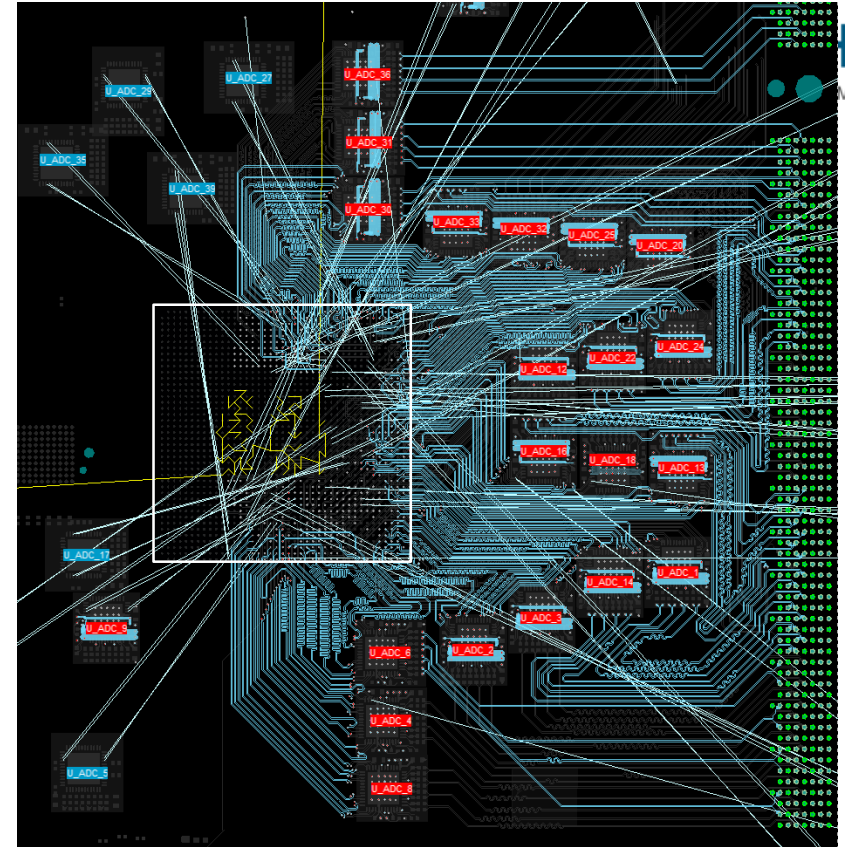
U_ADC_29
U_ADC_27
U_ADC_36
U_ADC_35
U_ADC_31
U_ADC_39
U_ADC_30
U_ADC_33
U_ADC_32
U_ADC_25
U_ADC_20
U_ADC_22
U_ADC_24
U_ADC_12
U_ADC_16
U_ADC_18
U_ADC_13
U_ADC_17
U_ADC_14
U_ADC_1
U_ADC_9
U_ADC_3
U_ADC_2
U_ADC_6
U_ADC_4
U_ADC_5
U_ADC_8